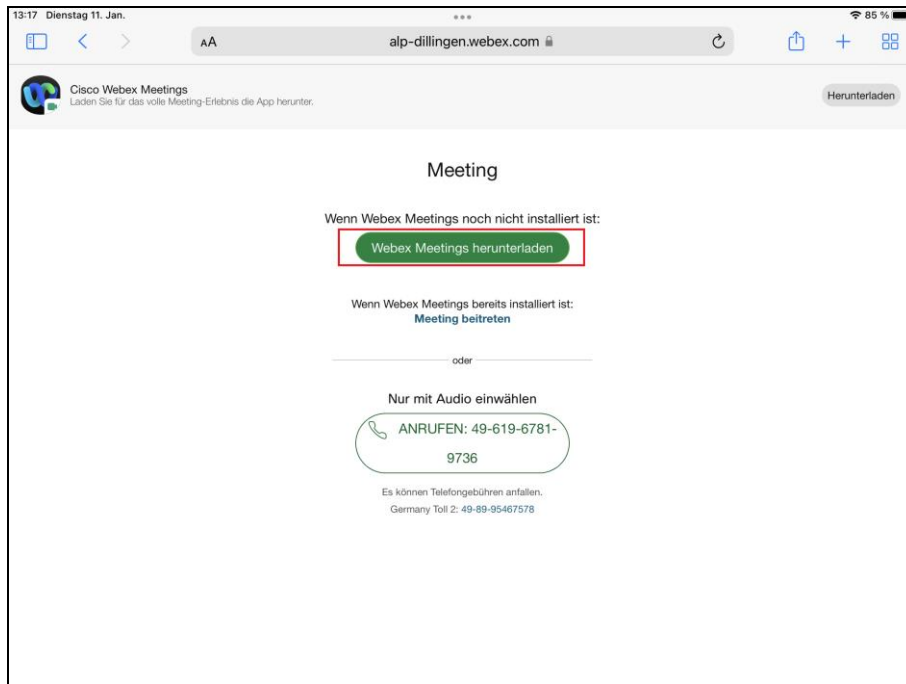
13:17 Dienstag 11. Jan.

85 %

AA

alp-dillingen.webex.com

Cisco Webex Meetings
Laden Sie für das volle Meeting-Erlebnis die App herunter.

Herunterladen

Meeting

Wenn Webex Meetings noch nicht installiert ist:

Webex Meetings herunterladen

Wenn Webex Meetings bereits installiert ist:
Meeting beitreten

oder

Nur mit Audio einwählen

ANRUFEN: 49-619-6781-9736

Es können Telefongebühren anfallen.
Germany Toll 2: 49-89-95467578